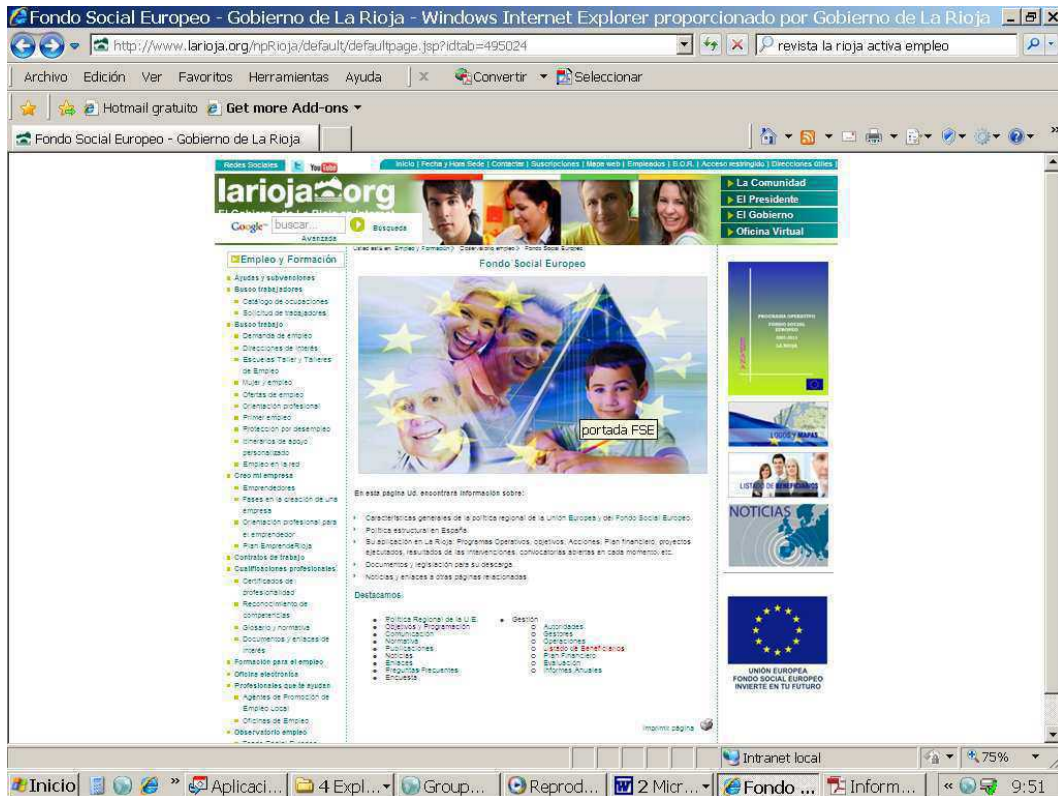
Fondo Social Europeo - Gobierno de La Rioja - Windows Internet Explorer proporcionado por Gobierno de La Rioja

http://www.larioja.org/npRioja/default/defaultpage.jsp?idtab=495024

revista la rioja activa empleo

Archivo Edición Ver Favoritos Herramientas Ayuda | Convertir Seleccionar

Hotmail gratuito Get more Add-ons

Fondo Social Europeo - Gobierno de La Rioja

Redes Sociales YouTube

Inicio | Fecha y Hora Sede | Contactar | Suscripciones | Mapa web | Empleados | B.O.R. | Acceso restringido | Direcciones útiles

larioja.org

El Gobierno de La Rioja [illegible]

La Comunidad
El Presidente
El Gobierno
Oficina Virtual

Google buscar... Búsqueda Avanzada

Usted está en: Empleo y Formación > Observatorio empleo > Fondo Social Europeo

Empleo y Formación

Ayudas y subvenciones
Busco trabajadores
Catálogo de ocupaciones
Solicitud de trabajadores
Busco trabajo
Demanda de empleo
Direcciones de interés
Escuelas Taller y Talleres de Empleo
Mujer y empleo
Ofertas de empleo
Orientación profesional
Primer empleo
Protección por desempleo
Itinerarios de apoyo personalizado
Empleo en la red
Creo mi empresa
Emprendedores
Fases en la creación de una empresa
Orientación profesional para el emprendedor
Plan EmprendeRioja
Contratos de trabajo
Cualificaciones profesionales
Certificados de profesionalidad
Reconocimiento de competencias
Glosario y normativa
Documentos y enlaces de interés
Formación para el empleo
Oficina electrónica
Profesionales que te ayudan
Agentes de Promoción de Empleo Local
Oficinas de Empleo
Observatorio empleo

Fondo Social Europeo

portada FSE

En esta página Ud. encontrará información sobre:

Características generales de la política regional de la Unión Europea y del Fondo Social Europeo.
Política estructural en España.
Su aplicación en La Rioja: Programas Operativos, objetivos, Acciones, Plan financiero, proyectos ejecutados, resultados de las intervenciones, convocatorias abiertas en cada momento, etc.
Documentos y legislación para su descarga.
Noticias y enlaces a otras páginas relacionadas.

Destacamos

Política Regional de la U.E.
Objetivos y Programación
Comunicación
Normativa
Publicaciones
Noticias
Enlaces
Preguntas Frecuentes
Encuesta

Gestión
Autoridades
Gestores
Operaciones
Listado de Beneficiarios
Plan Financiero
Evaluación
Informes Anuales

Imprimir página

PROGRAMA OPERATIVO FONDO SOCIAL EUROPEO 2007-2013 LA RIOJA

LOGOS Y MAPAS

LISTADO DE BENEFICIARIOS

NOTICIAS

UNIÓN EUROPEA
FONDO SOCIAL EUROPEO
INVIERTE EN TU FUTURO

Intranet local 75%

Inicio Aplicaci... 4 Expl... Group... Reprod... 2 Micr... Fondo ... Inform... 9:51